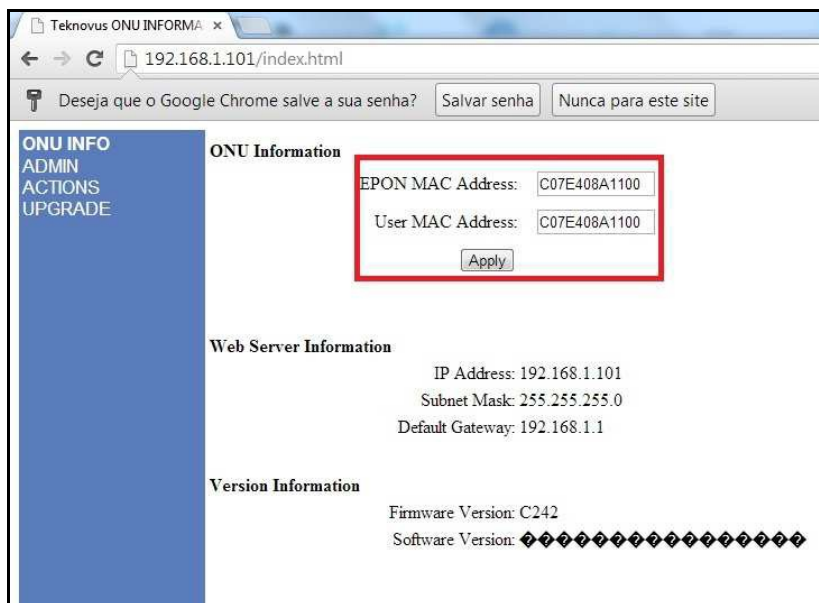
Teknovus ONU INFORMA ×

192.168.1.101/index.html

Deseja que o Google Chrome salve a sua senha? Salvar senha Nunca para este site

ONU INFO
ADMIN
ACTIONS
UPGRADE

ONU Information

EPON MAC Address: C07E408A1100

User MAC Address: C07E408A1100

Apply

Web Server Information

IP Address: 192.168.1.101

Subnet Mask: 255.255.255.0

Default Gateway: 192.168.1.1

Version Information

Firmware Version: C242

Software Version: ����������������